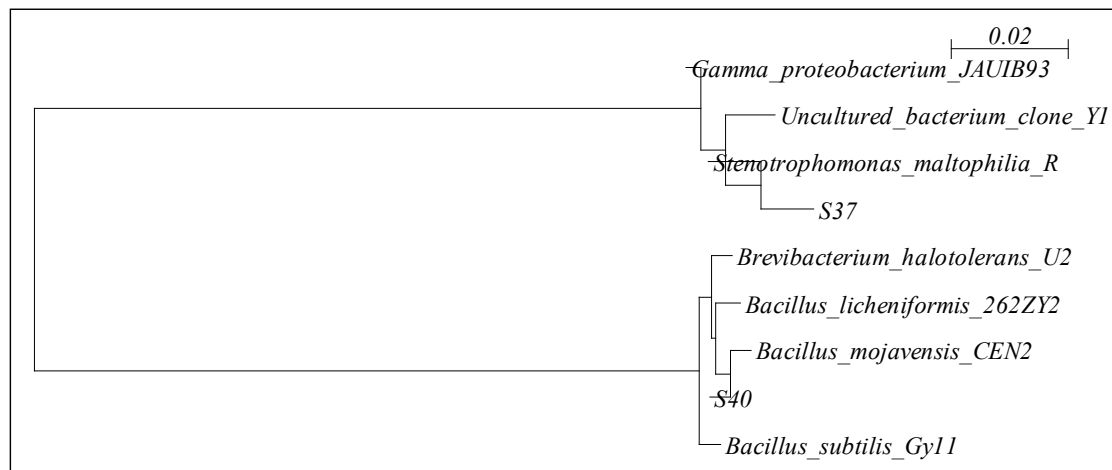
0.02

Gamma_proteobacterium_JAUIB93

Uncultured_bacterium_clone_Y1

Stenotrophomonas_maltophilia_R

S37

Brevibacterium_halotolerans_U2

Bacillus_licheniformis_262ZY2

Bacillus_mojavensis_CEN2

S40

Bacillus_subtilis_Gy11